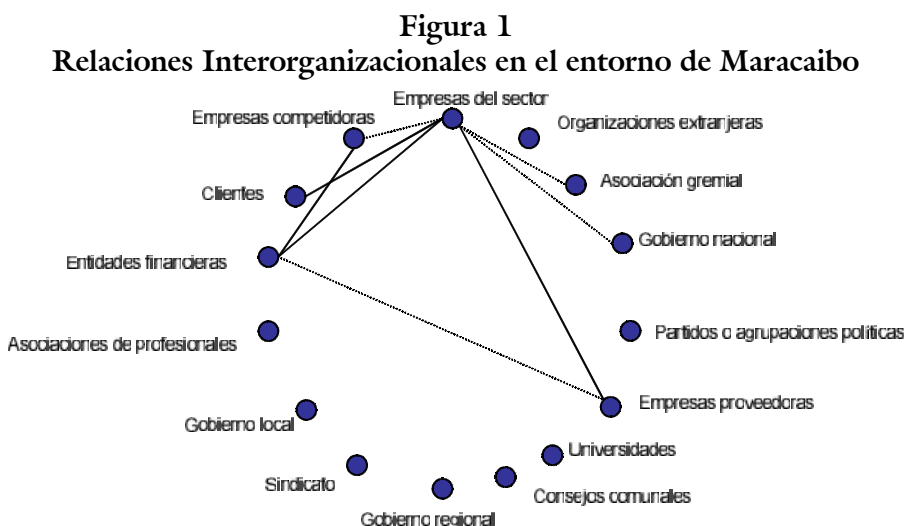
Figura 1
Relaciones Interorganizacionales en el entorno de Maracaibo

Empresas del sector
Empresas competidoras
Organizaciones extranjeras
Asociación gremial
Clientes
Gobierno nacional
Entidades financieras
Asociaciones de profesionales
Partidos o agrupaciones politicas
Empresas proveedoras
Gobierno local
Universidades
Sindicato
Consejos comunales
Gobierno regional